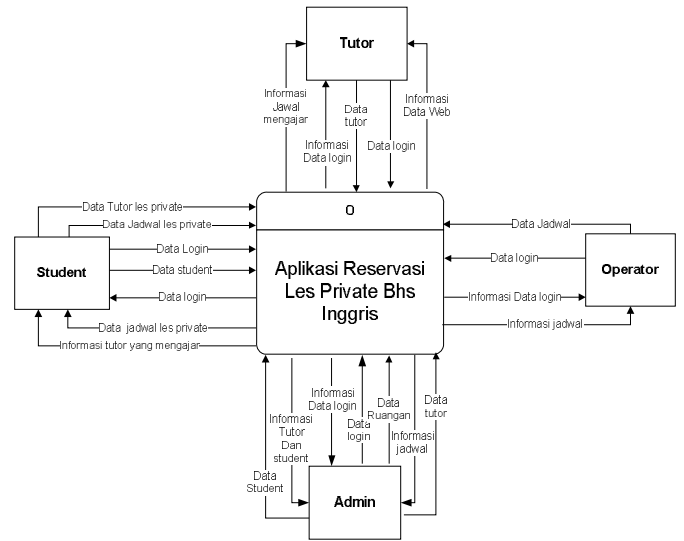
Tutor

Informasi Jawal mengajar

Data tutor

Informasi Data login

Data login

Informasi Data Web

0

Aplikasi Reservasi Les Private Bhs Inggris

Student

Data Tutor les private

Data Jadwal les private

Data Login

Data student

Data login

Data jadwal les private

Informasi tutor yang mengajar

Operator

Data Jadwal

Data login

Informasi Data login

Informasi jadwal

Admin

Informasi Tutor Dan student

Data Student

Informasi Data login

Data login

Data Ruangan

Informasi jadwal

Data tutor